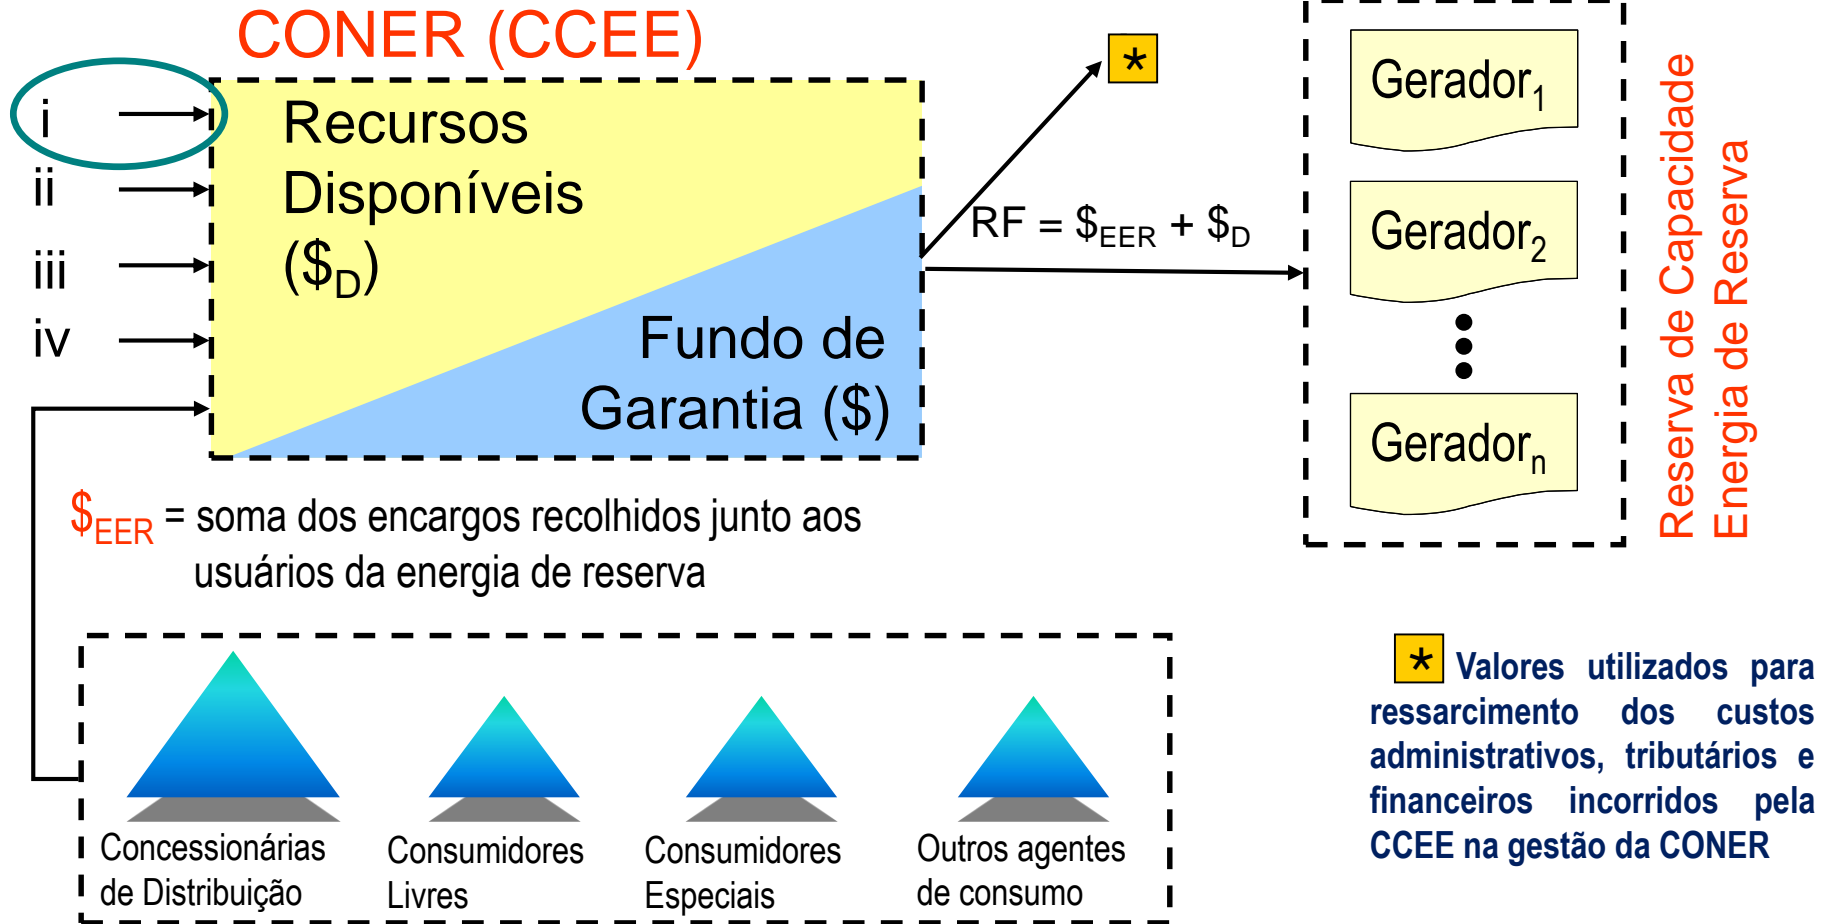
CONER (CCEE)

i

ii

iii

iv

Recursos Disponíveis ($$_D$)

Fundo de Garantia ($)

*

RF = $$_{EER}$ + $$_D$

Gerador$_1$

Gerador$_2$

Gerador$_n$

Reserva de Capacidade Energia de Reserva

$$_{EER}$ = soma dos encargos recolhidos junto aos usuários da energia de reserva

Concessionárias de Distribuição

Consumidores Livres

Consumidores Especiais

Outros agentes de consumo

* Valores utilizados para ressarcimento dos custos administrativos, tributários e financeiros incorridos pela CCEE na gestão da CONER